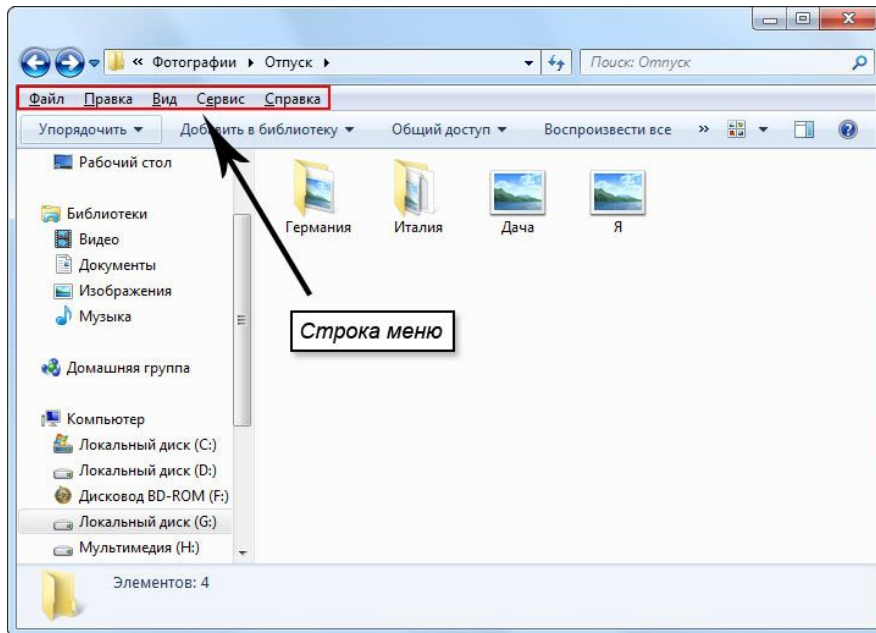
« Фотографии ▸ Отпуск ▸

Поиск: Отпуск

Файл Правка Вид Сервис Справка

Упорядочить ▾ Добавить в библиотеку ▾ Общий доступ ▾ Воспроизвести все »

Рабочий стол

Библиотеки
Видео
Документы
Изображения
Музыка

Домашняя группа

Компьютер
Локальный диск (C:)
Локальный диск (D:)
Дисковод BD-ROM (F:)
Локальный диск (G:)
Мультимедиа (H:)

Германия
Италия
Дача
Я

Строка меню

Элементов: 4